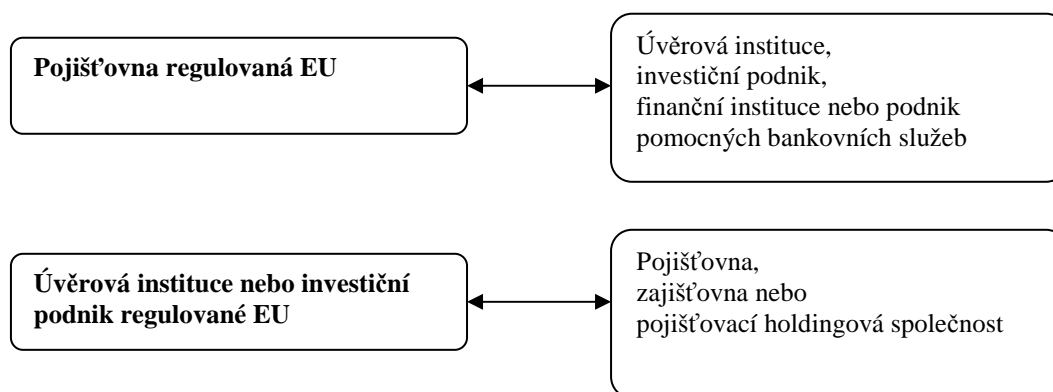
**Pojišťovna regulovaná EU**

Úvěrová instituce,
investiční podnik,
finanční instituce nebo podnik
pomocných bankovních služeb

**Úvěrová instituce nebo investiční podnik regulované EU**

Pojišťovna,
zajišťovna nebo
pojišťovací holdingová společnost